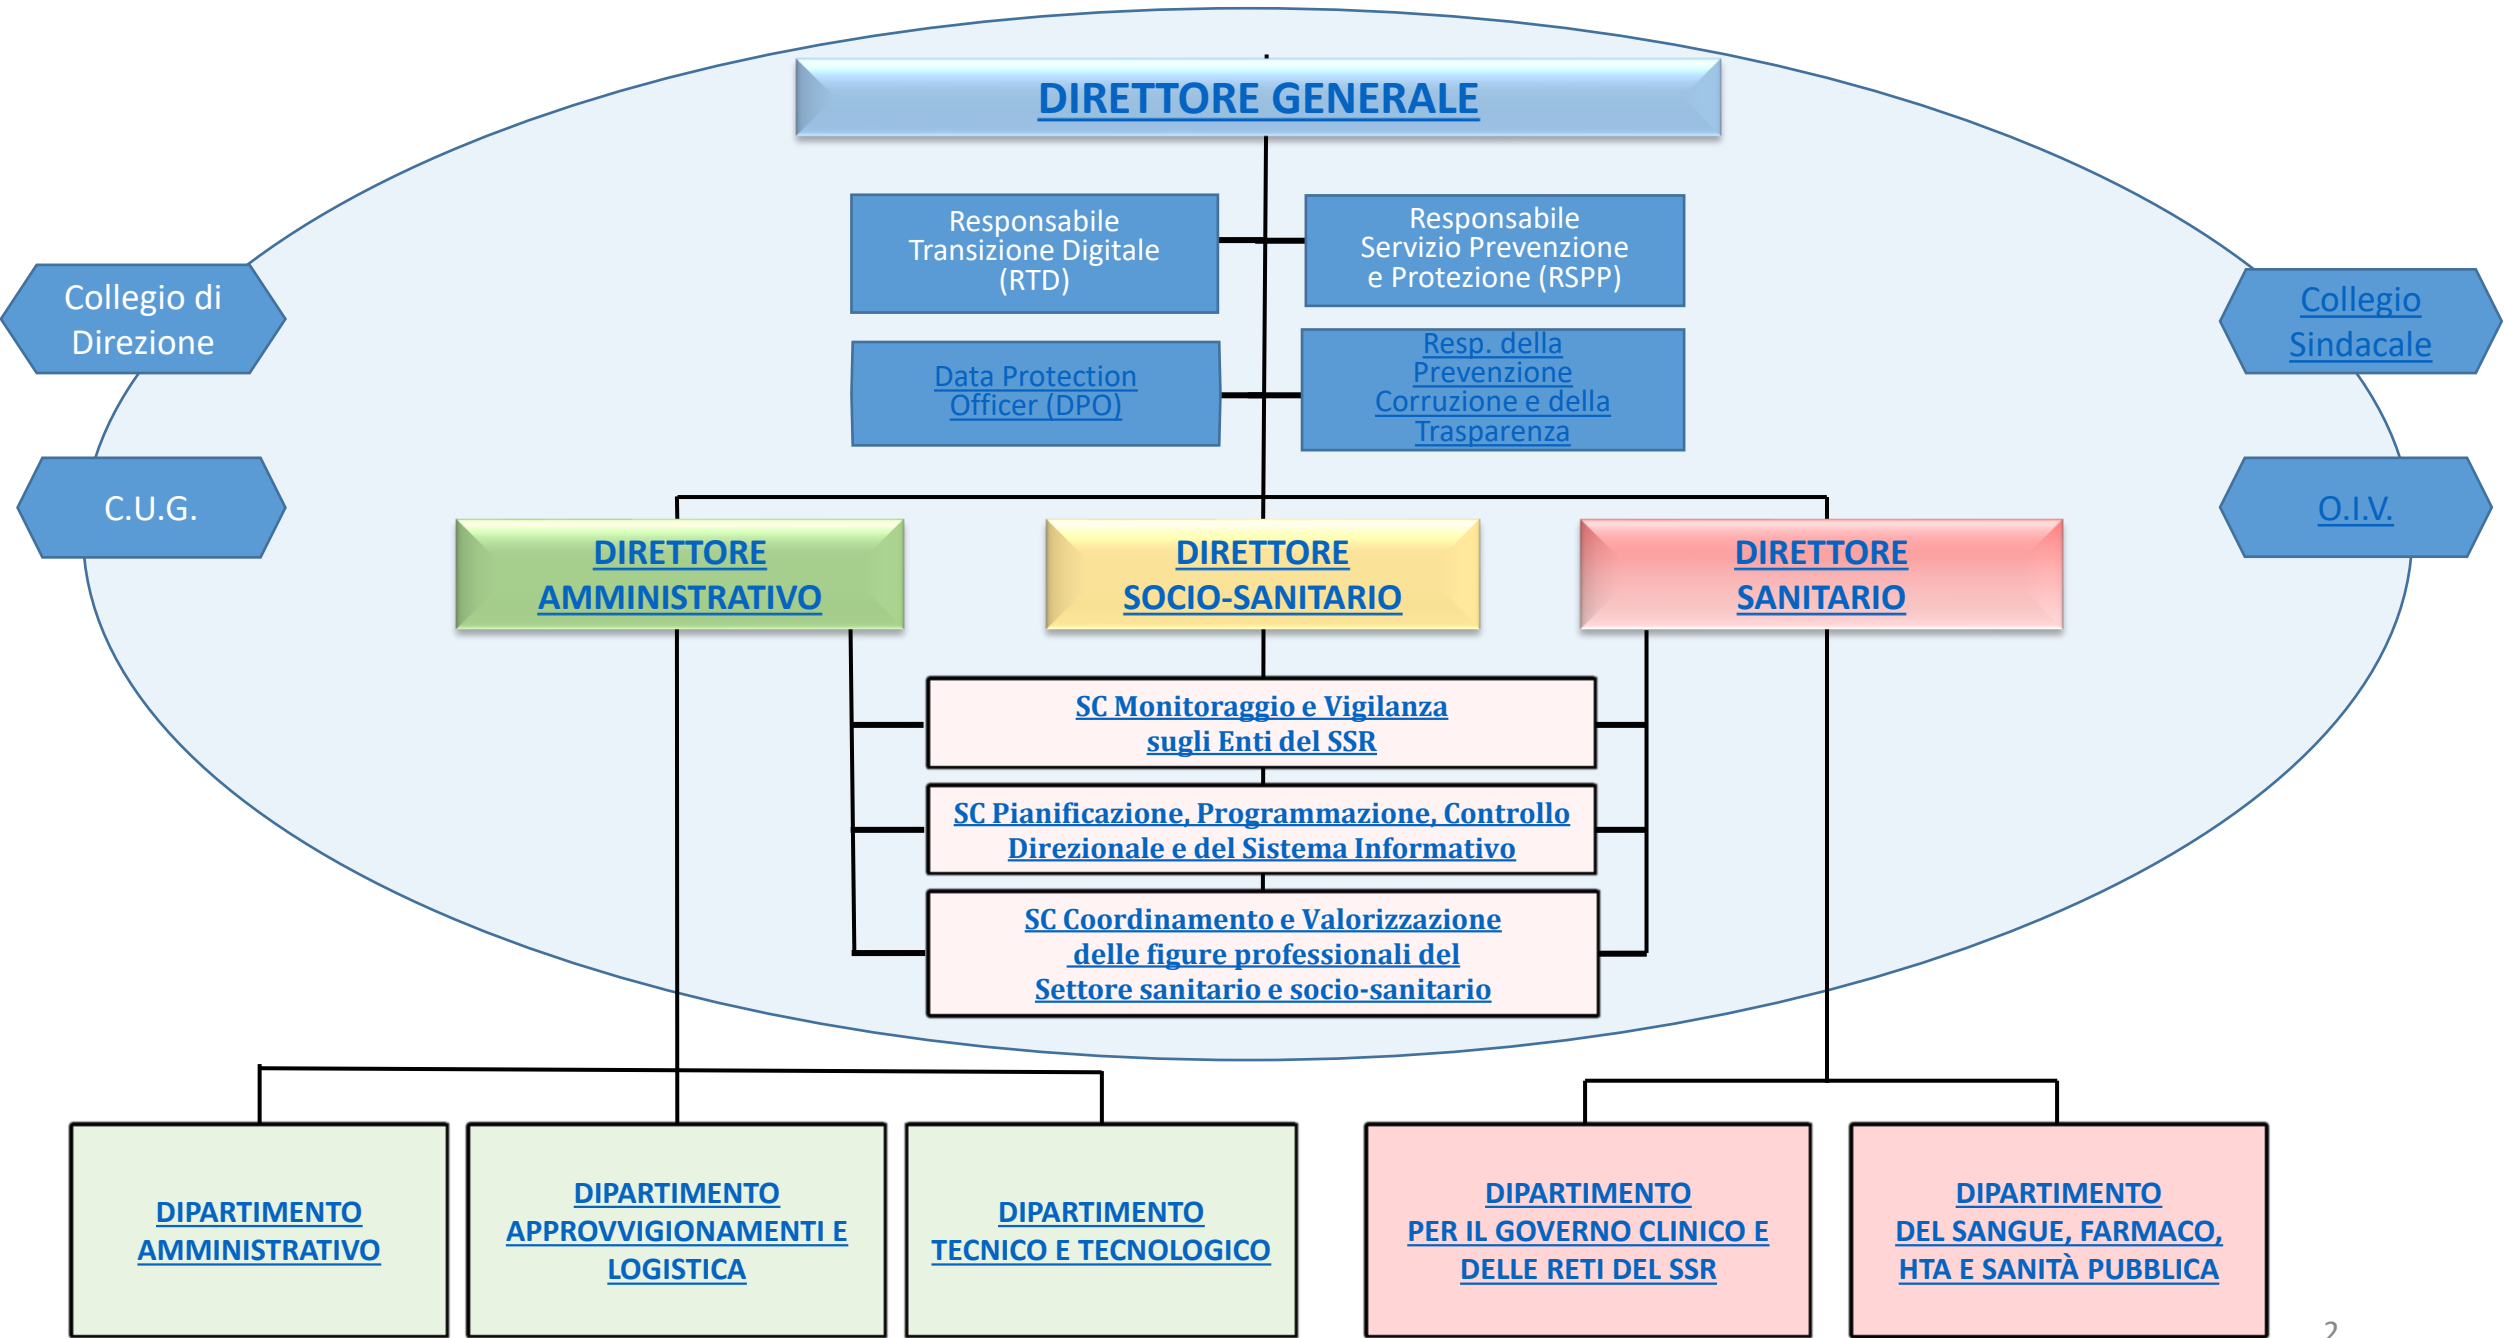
DIRETTORE GENERALE

Responsabile Transizione Digitale (RTD)

Responsabile Servizio Prevenzione e Protezione (RSPP)

Data Protection Officer (DPO)

Resp. della Prevenzione Corruzione e della Trasparenza

Collegio di Direzione

C.U.G.

Collegio Sindacale

O.I.V.

DIRETTORE AMMINISTRATIVO

DIRETTORE SOCIO-SANITARIO

DIRETTORE SANITARIO

SC Monitoraggio e Vigilanza sugli Enti del SSR

SC Pianificazione, Programmazione, Controllo Direzionale e del Sistema Informativo

SC Coordinamento e Valorizzazione delle figure professionali del Settore sanitario e socio-sanitario

DIPARTIMENTO AMMINISTRATIVO

DIPARTIMENTO APPROVVIGIONAMENTI E LOGISTICA

DIPARTIMENTO TECNICO E TECNOLOGICO

DIPARTIMENTO PER IL GOVERNO CLINICO E DELLE RETI DEL SSR

DIPARTIMENTO DEL SANGUE, FARMACO, HTA E SANITÀ PUBBLICA

2